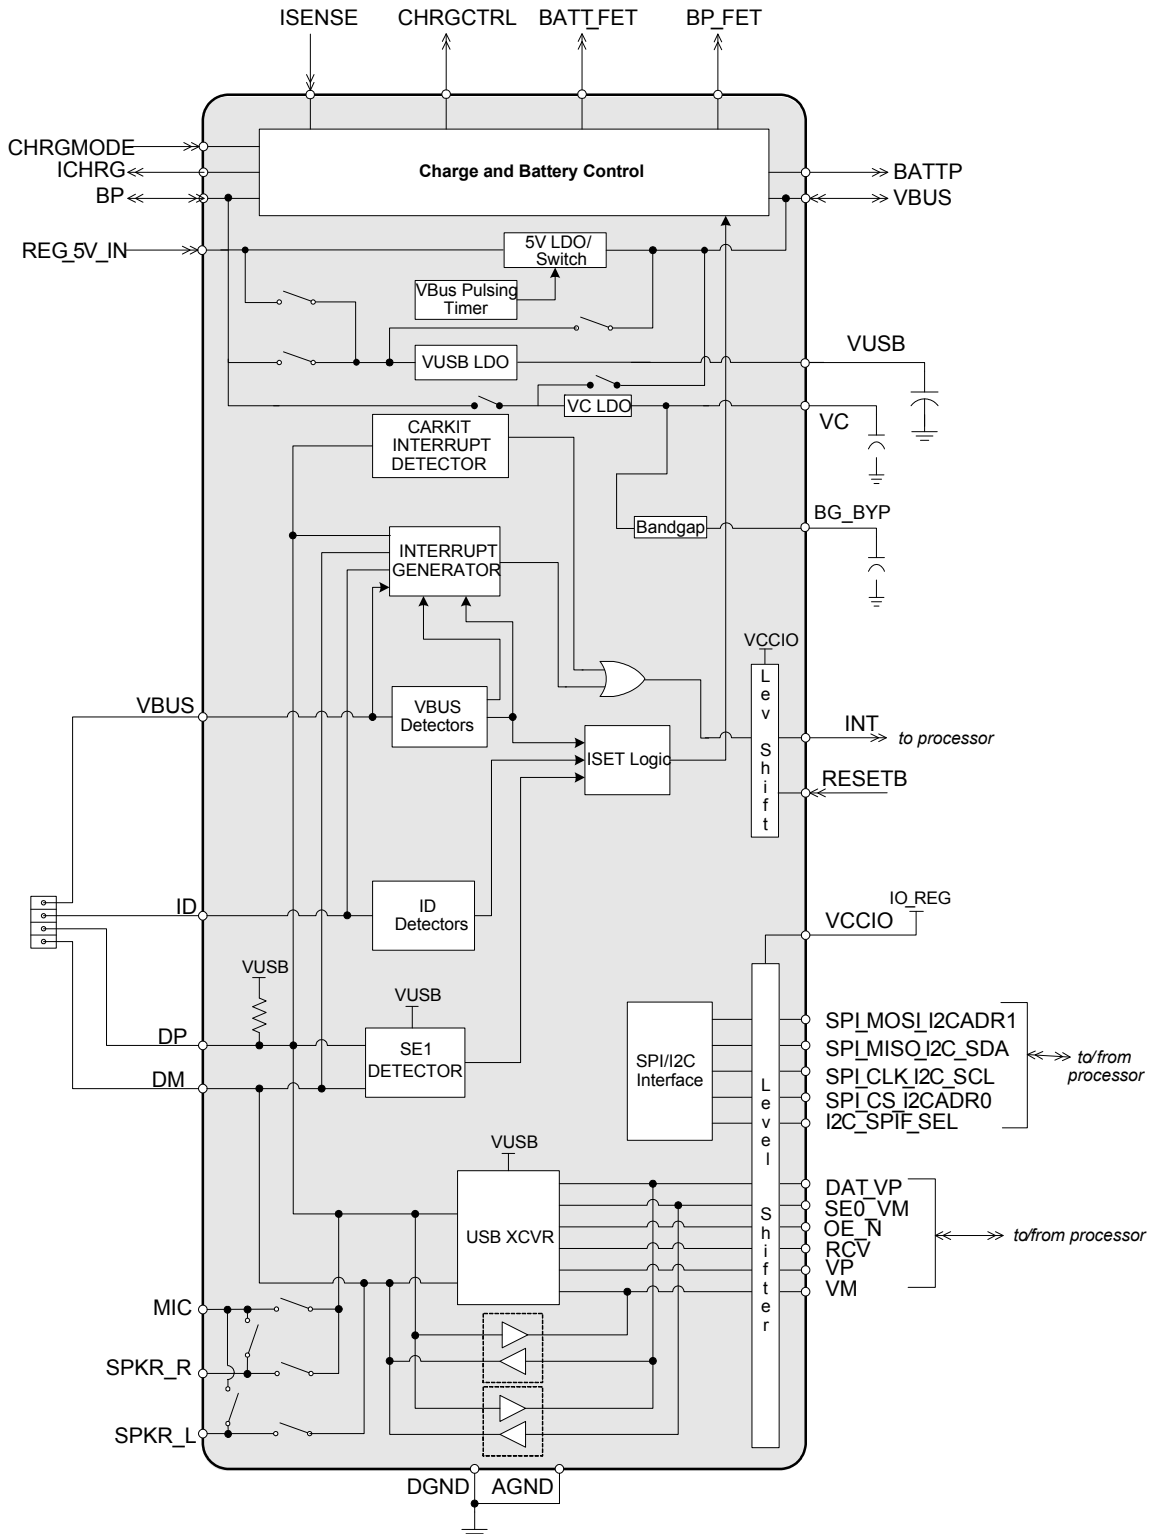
ISENSE
CHRGCTRL
BATT_FET
BP_FET
CHRGMODE
ICHRG
BP
Charge and Battery Control
BATTP
VBUS
REG_5V_IN
5V LDO/ Switch
VBus Pulsing Timer
VUSB LDO
VUSB
VC LDO
VC
CARKIT INTERRUPT DETECTOR
Bandgap
BG_BYP
INTERRUPT GENERATOR
VCCIO
Lev Shift
VBUS
VBUS Detectors
ISET Logic
INT
to processor
RESETB
ID
ID Detectors
IO_REG
VCCIO
VUSB
VUSB
DP
SE1 DETECTOR
DM
SPI/I2C Interface
Level Shifter
SPI_MOSI_I2CADR1
SPI_MISO_I2C_SDA
SPI_CLK_I2C_SCL
SPI_CS_I2CADR0
I2C_SPIF_SEL
to/from processor
VUSB
USB XCVR
DAT_VP
SE0_VM
OE_N
RCV
VP
VM
to/from processor
MIC
SPKR_R
SPKR_L
DGND
AGND